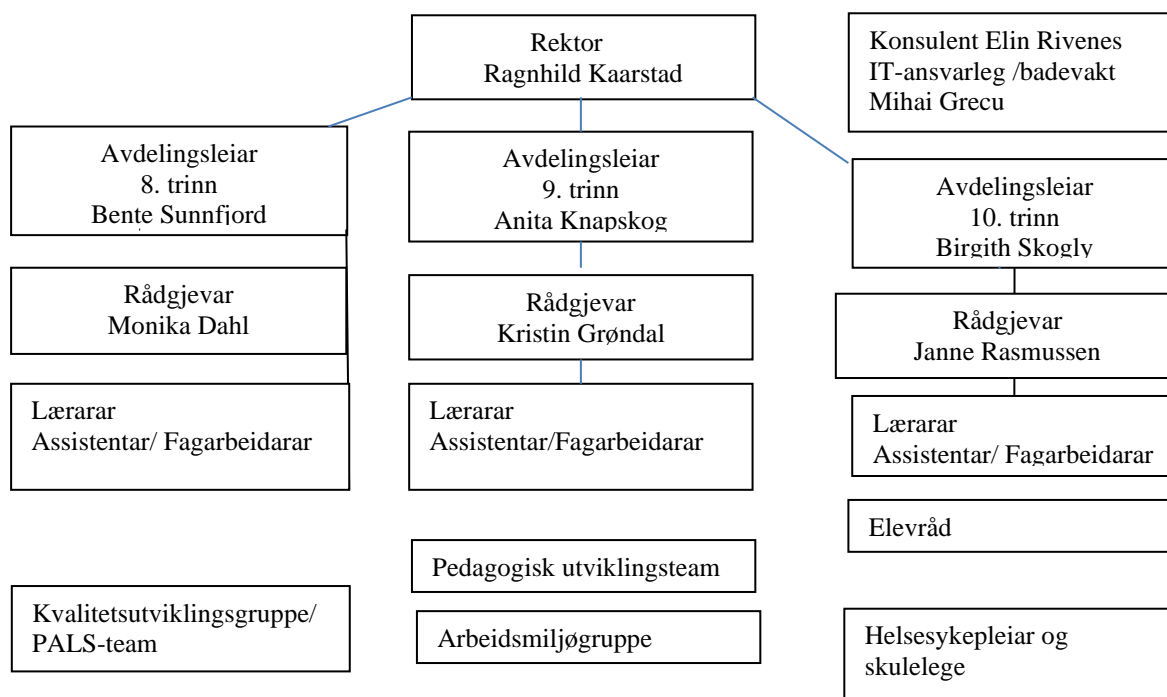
Rektor
Ragnhild Kaarstad

Konsulent Elin Rivenes
IT-ansvarleg /badevakt
Mihai Grecu

Avdelingsleiar
8. trinn
Bente Sunnfjord

Avdelingsleiar
9. trinn
Anita Knapskog

Avdelingsleiar
10. trinn
Birgith Skogly

Rådgjevar
Monika Dahl

Rådgjevar
Kristin Grøndal

Rådgjevar
Janne Rasmussen

Lærarar
Assistentar/ Fagarbeidarar

Lærarar
Assistentar/Fagarbeidarar

Lærarar
Assistentar/ Fagarbeidarar

Elevråd

Pedagogisk utviklingsteam

Kvalitetsutviklingsgruppe/
PALS-team

Arbeidsmiljøgruppe

Helsesykepleiar og
skulelege